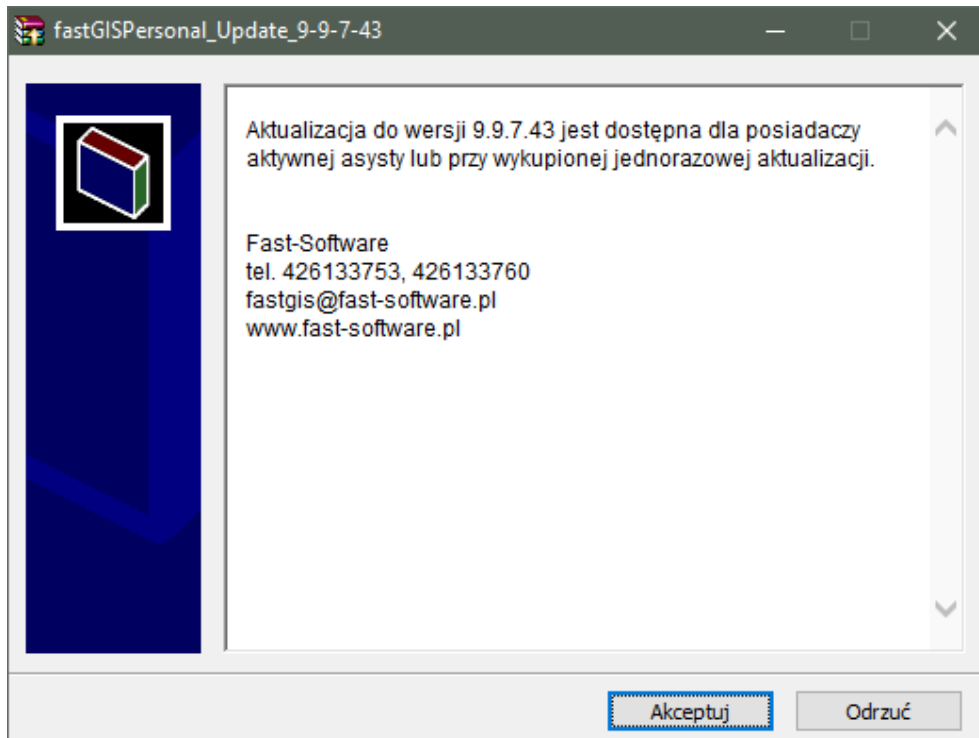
fastGISPersonal_Update_9-9-7-43

Aktualizacja do wersji 9.9.7.43 jest dostępna dla posiadaczy aktywnej asysty lub przy wykupionej jednorazowej aktualizacji.

Fast-Software
tel. 426133753, 426133760
fastgis@fast-software.pl
www.fast-software.pl

Akceptuj
Odrzuć